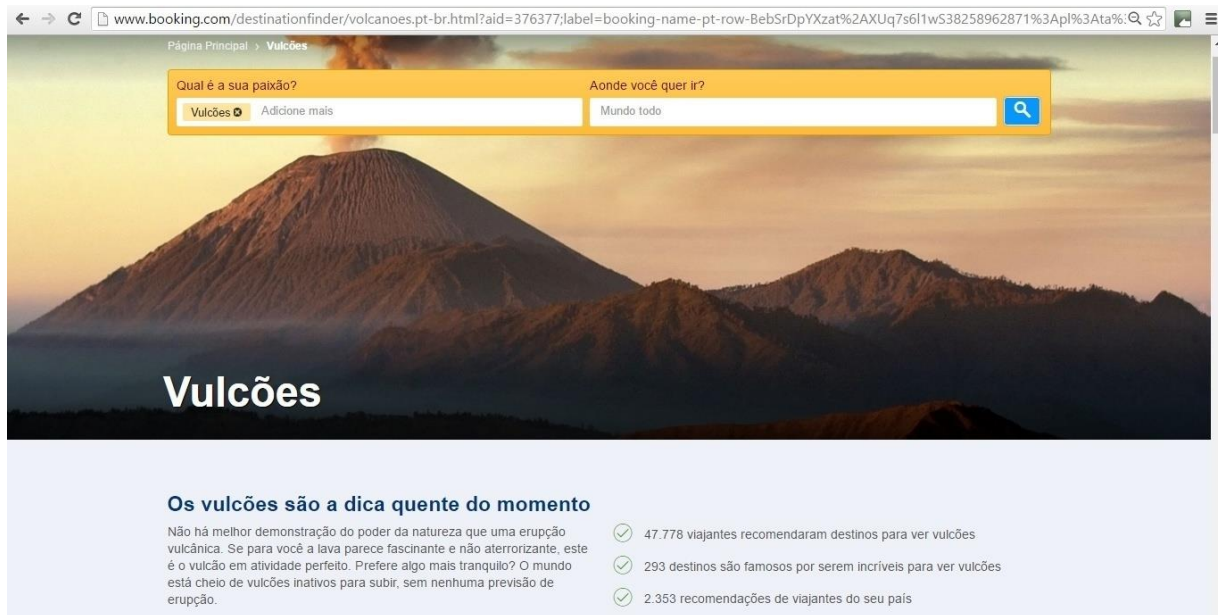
www.booking.com/destinationfinder/volcanoes.pt-br.html?aid=376377;label=booking-name-pt-row-BebSrDpYXzat%2AXUq7s6l1wS38258962871%3Apl%3Ata%:

Página Principal > Vulcões

Qual é a sua paixão?

Vulcões Adicione mais

Aonde você quer ir?

Mundo todo

Vulcões

Os vulcões são a dica quente do momento

Não há melhor demonstração do poder da natureza que uma erupção vulcânica. Se para você a lava parece fascinante e não aterrorizante, este é o vulcão em atividade perfeito. Prefere algo mais tranquilo? O mundo está cheio de vulcões inativos para subir, sem nenhuma previsão de erupção.

47.778 viajantes recomendaram destinos para ver vulcões

293 destinos são famosos por serem incríveis para ver vulcões

2.353 recomendações de viajantes do seu país